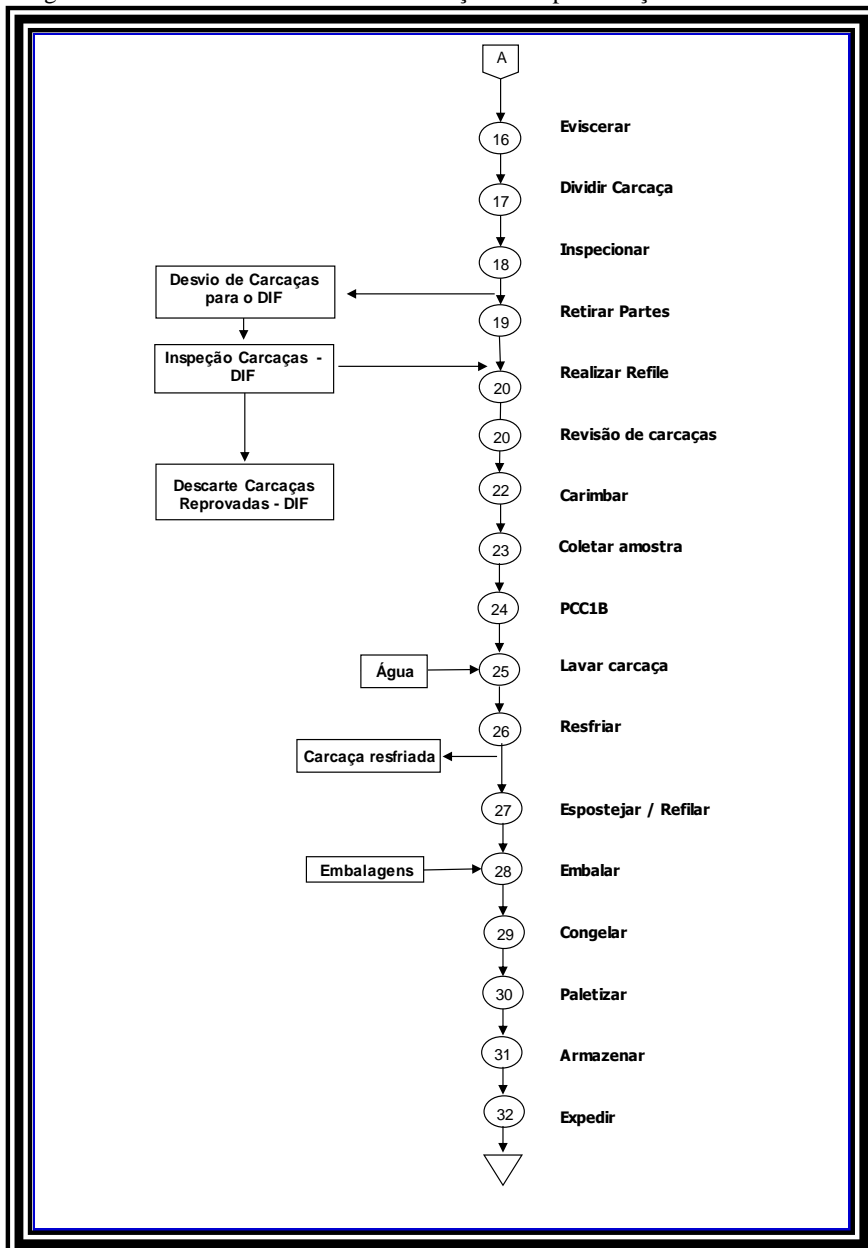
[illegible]

A

16 Eviscerar

17 Dividir Carcaça

18 Inspecionar

Desvio de Carcaças para o DIF

19 Retirar Partes

Inspeção Carcaças - DIF

20 Realizar Refile

20 Revisão de carcaças

Descarte Carcaças Reprovadas - DIF

22 Carimbar

23 Coletar amostra

24 PCC1B

Água

25 Lavar carcaça

26 Resfriar

Carcaça resfriada

27 Espostejar / Refilar

Embalagens

28 Embalar

29 Congelar

30 Paletizar

31 Armazenar

32 Expedir